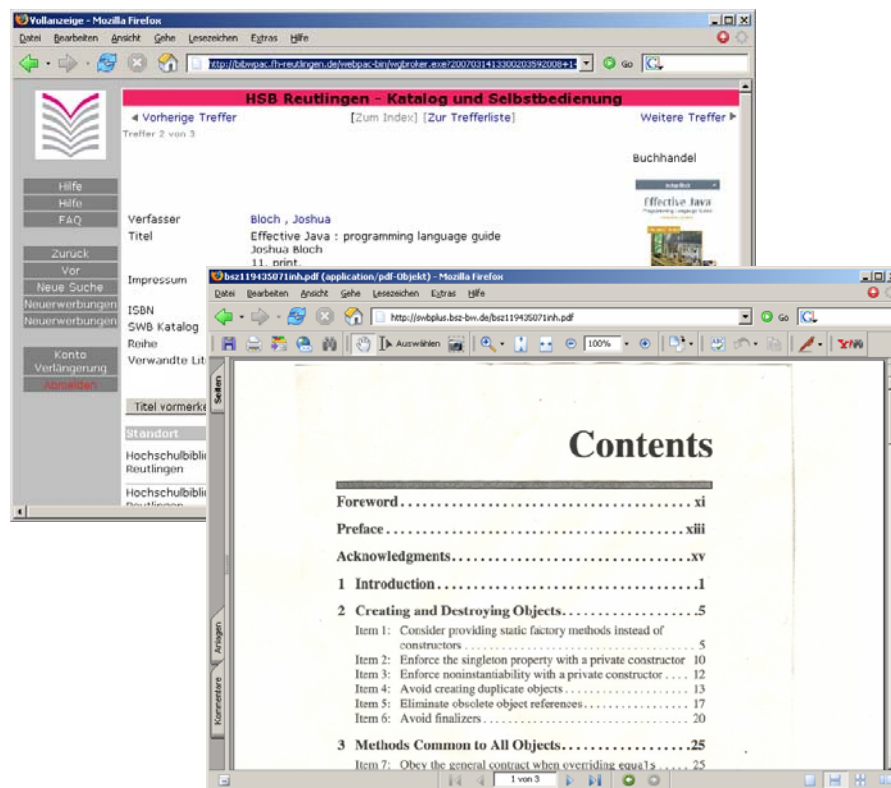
Vollanzeige - Mozilla Firefox

Datei Bearbeiten Ansicht Lesezeichen Extras Hilfe

http://bibwpac.fh-reutlingen.de/webpac-bin/wgbroker.exe?20070314133002035920081+1

Go

HSB Reutlingen - Katalog und Selbstbedienung

◄ Vorherige Treffer [Zum Index] [Zur Trefferliste] Weitere Treffer ►

Treffer 2 von 3

Buchhandel

Hilfe
Hilfe
FAQ

Zurück
Vor
Neue Suche
Neuerwerbungen
Neuerwerbungen

Konto
Verlängerung
Abmelden

Verfasser Bloch , Joshua
Titel Effective Java : programming language guide
Joshua Bloch
11. print.

Impressum

ISBN
SWB Katalog
Reihe
Verwandte Lit

Titel vormerk

Standort

Hochschulbibli
Reutlingen

Hochschulbibli

Effective Java

bsz119435071inh.pdf (application/pdf-Objekt) - Mozilla Firefox

Datei Bearbeiten Ansicht Gehe Lesezeichen Extras Hilfe

http://swbplus.bsz-bw.de/bsz119435071inh.pdf

Go

Auswählen 100%

Seiten

Anlagen

Kommentare

Contents

Foreword . . . . . . . . . . . . . . . . . . . . . . . . . . xi

Preface . . . . . . . . . . . . . . . . . . . . . . . . . . . . xiii

Acknowledgments . . . . . . . . . . . . . . . . . . . . . . xv

1 Introduction . . . . . . . . . . . . . . . . . . . . . . . 1

2 Creating and Destroying Objects . . . . . . . . . . . . . . . . . . 5

Item 1: Consider providing static factory methods instead of constructors . . . . . . . . . . . . . . . . . . . . . . 5
Item 2: Enforce the singleton property with a private constructor 10
Item 3: Enforce noninstantiability with a private constructor . . . 12
Item 4: Avoid creating duplicate objects . . . . . . . . . . . 13
Item 5: Eliminate obsolete object references . . . . . . . . . . 17
Item 6: Avoid finalizers . . . . . . . . . . . . . . . . . . 20

3 Methods Common to All Objects . . . . . . . . . . . . . . . . . 25

Item 7: Obey the general contract when overriding equals . . . . . 25

1 von 3